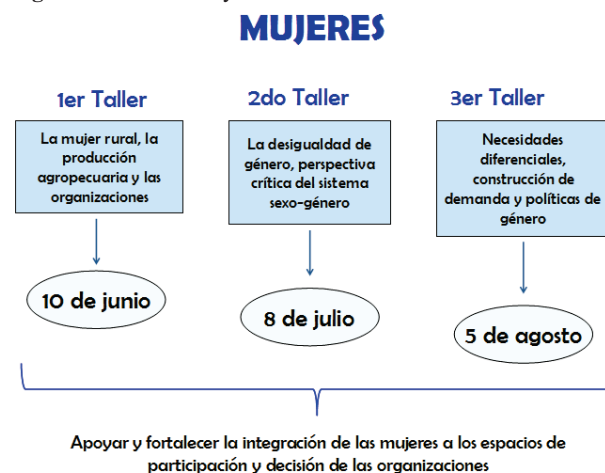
MUJERES

1er Taller

La mujer rural, la producción agropecuaria y las organizaciones

10 de junio

2do Taller

La desigualdad de género, perspectiva crítica del sistema sexo-género

8 de julio

3er Taller

Necesidades diferenciales, construcción de demanda y políticas de género

5 de agosto

Apoyar y fortalecer la integración de las mujeres a los espacios de participación y decisión de las organizaciones